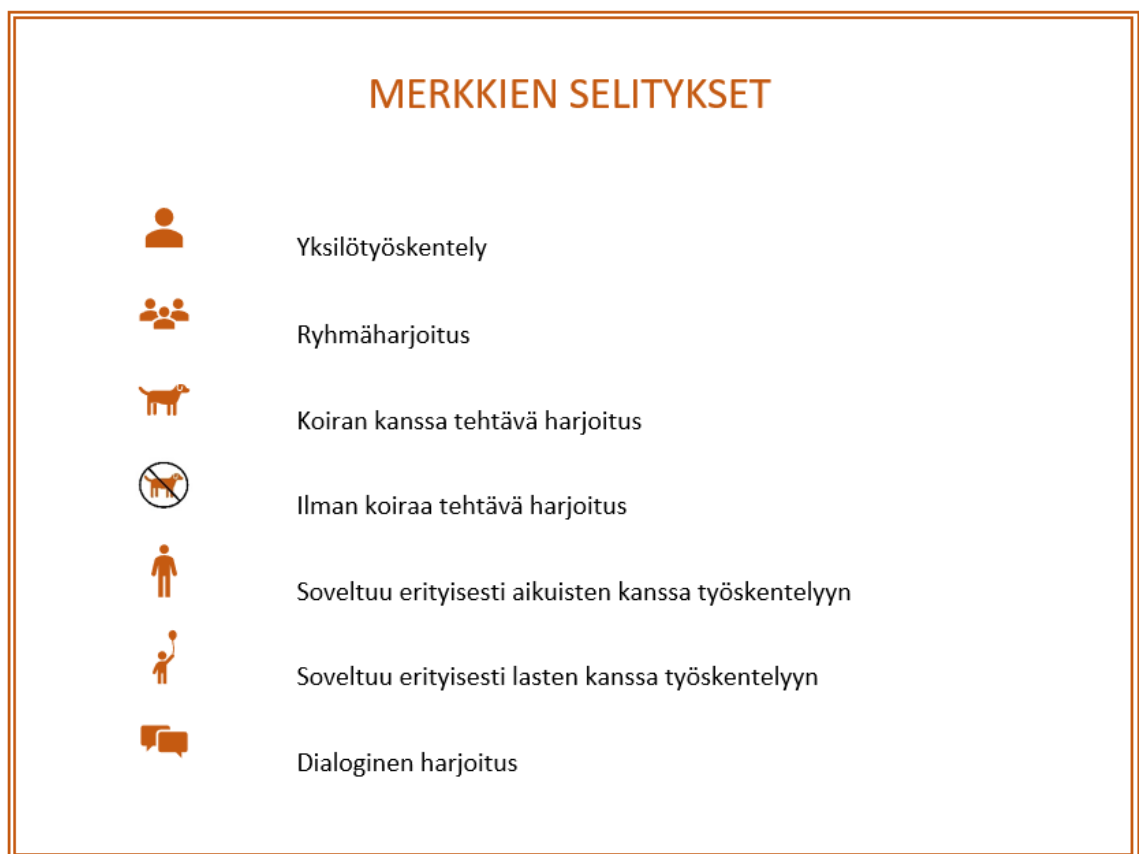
MERKKIEN SELITYKSET

Yksilötyöskentely

Ryhmäharjoitus

Koiran kanssa tehtävä harjoitus

Ilman koiraa tehtävä harjoitus

Soveltuu erityisesti aikuisten kanssa työskentelyyn

Soveltuu erityisesti lasten kanssa työskentelyyn

Dialoginen harjoitus